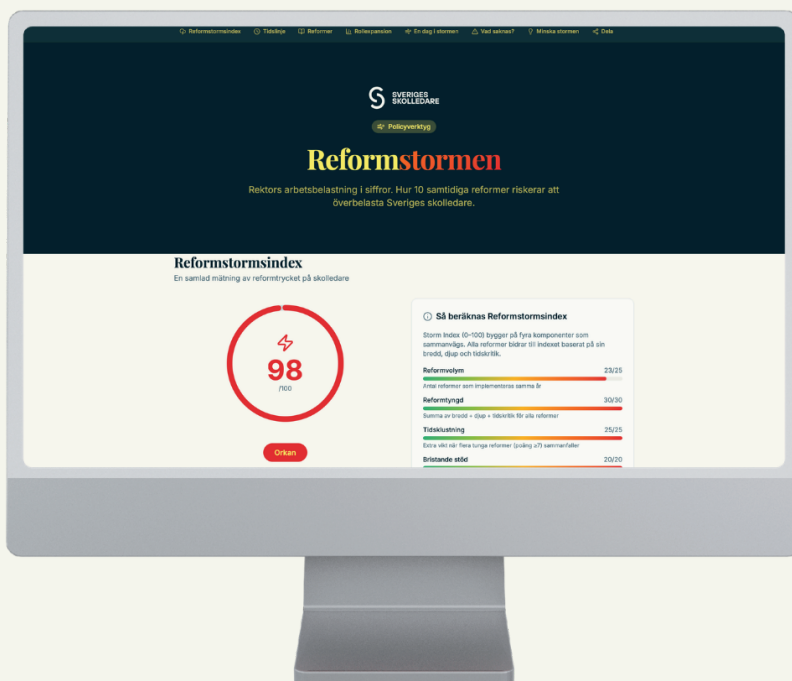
Reformstormsindex Tidslinje Reformer Rollexpansion En dag i stormen Vad saknas? Minska stormen Dela

SVERIGES SKOLLEDARE

Policyverktyg

Reformstormen

Rektors arbetsbelastning i siffror. Hur 10 samtidiga reformer riskerar att överbelasta Sveriges skolledare.

Reformstormsindex

En samlad mätning av reformtrycket på skolledare

98
/100

Orkan

Så beräknas Reformstormsindex

Storm Index (0–100) bygger på fyra komponenter som sammanvägs. Alla reformer bidrar till indexet baserat på sin bredd, djup och tidskritik.

Reformvolym 23/25
Antal reformer som implementeras samma år

Reformtyngd 30/30
Summa av bredd + djup + tidskritik för alla reformer

Tidsklustning 25/25
Extra vikt när flera tunga reformer (poäng ≥7) sammanfaller

Bristande stöd 20/20